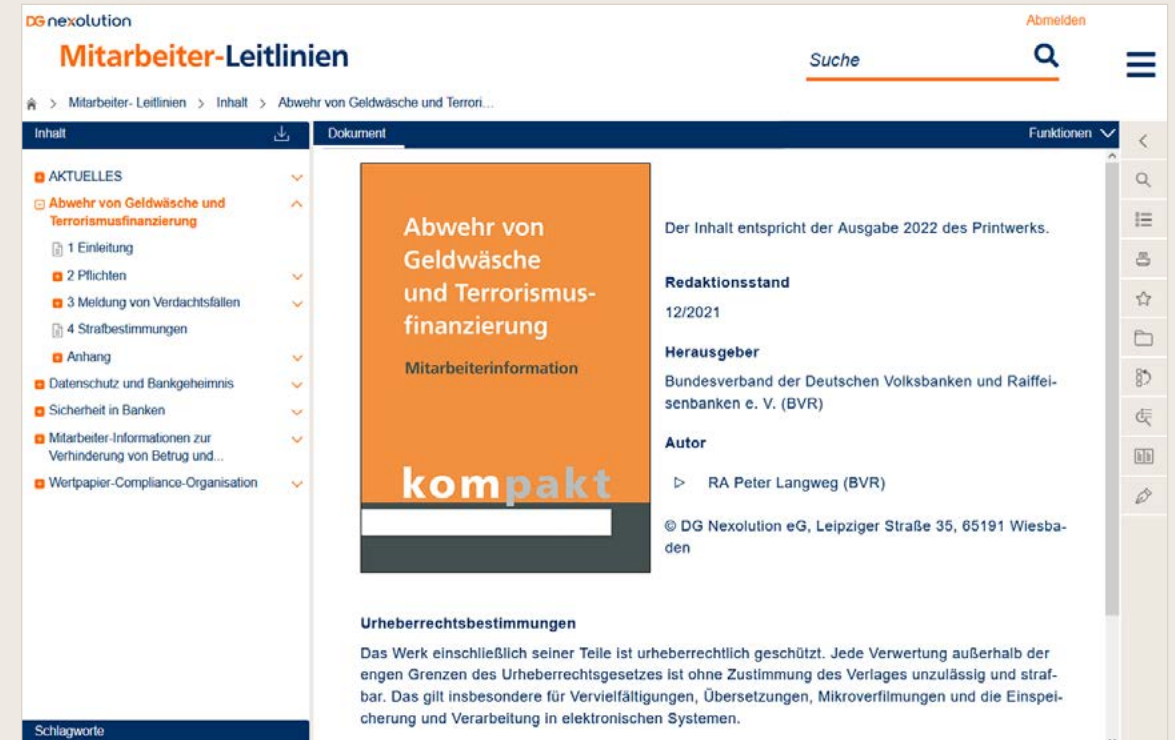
DG nexolution

Mitarbeiter-Leitlinien

Abmelden

Suche

Mitarbeiter- Leitlinien > Inhalt > Abwehr von Geldwäsche und Terrori...

Inhalt

AKTUELLES
Abwehr von Geldwäsche und Terrorismusfinanzierung
1 Einleitung
2 Pflichten
3 Meldung von Verdachtsfällen
4 Strafbestimmungen
Anhang
Datenschutz und Bankgeheimnis
Sicherheit in Banken
Mitarbeiter-Informationen zur Verhinderung von Betrug und...
Wertpapier-Compliance-Organisation

Schlagworte

Dokument

Funktionen

Abwehr von Geldwäsche und Terrorismusfinanzierung

Mitarbeiterinformation

kompakt

Der Inhalt entspricht der Ausgabe 2022 des Printwerks.

Redaktionsstand

12/2021

Herausgeber

Bundesverband der Deutschen Volksbanken und Raiffeisenbanken e. V. (BVR)

Autor

RA Peter Langweg (BVR)

© DG Nexolution eG, Leipziger Straße 35, 65191 Wiesbaden

Urheberrechtsbestimmungen

Das Werk einschließlich seiner Teile ist urheberrechtlich geschützt. Jede Verwertung außerhalb der engen Grenzen des Urheberrechtsgesetzes ist ohne Zustimmung des Verlages unzulässig und strafbar. Das gilt insbesondere für Vervielfältigungen, Übersetzungen, Mikroverfilmungen und die Einspeicherung und Verarbeitung in elektronischen Systemen.